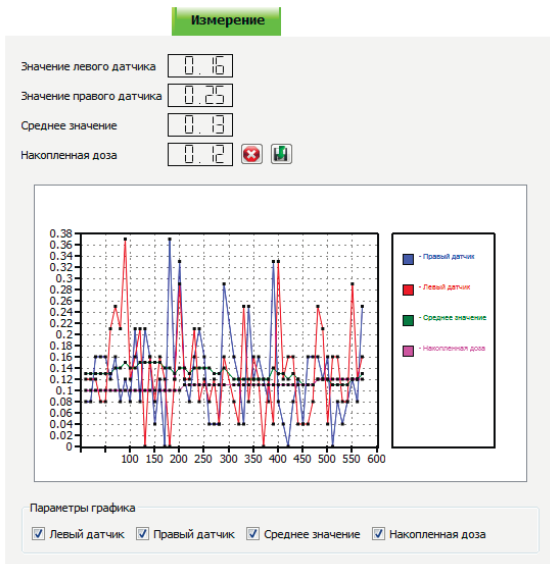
Измерение

Значение левого датчика 0.16

Значение правого датчика 0.25

Среднее значение 0.13

Накопленная доза 0.12

0.38
0.36
0.34
0.32
0.3
0.28
0.26
0.24
0.22
0.2
0.18
0.16
0.14
0.12
0.1
0.08
0.06
0.04
0.02
0

100 150 200 250 300 350 400 450 500 550 600

- Правый датчик
- Левый датчик
- Среднее значение
- Накопленная доза

Параметры графика

Левый датчик
Правый датчик
Среднее значение
Накопленная доза